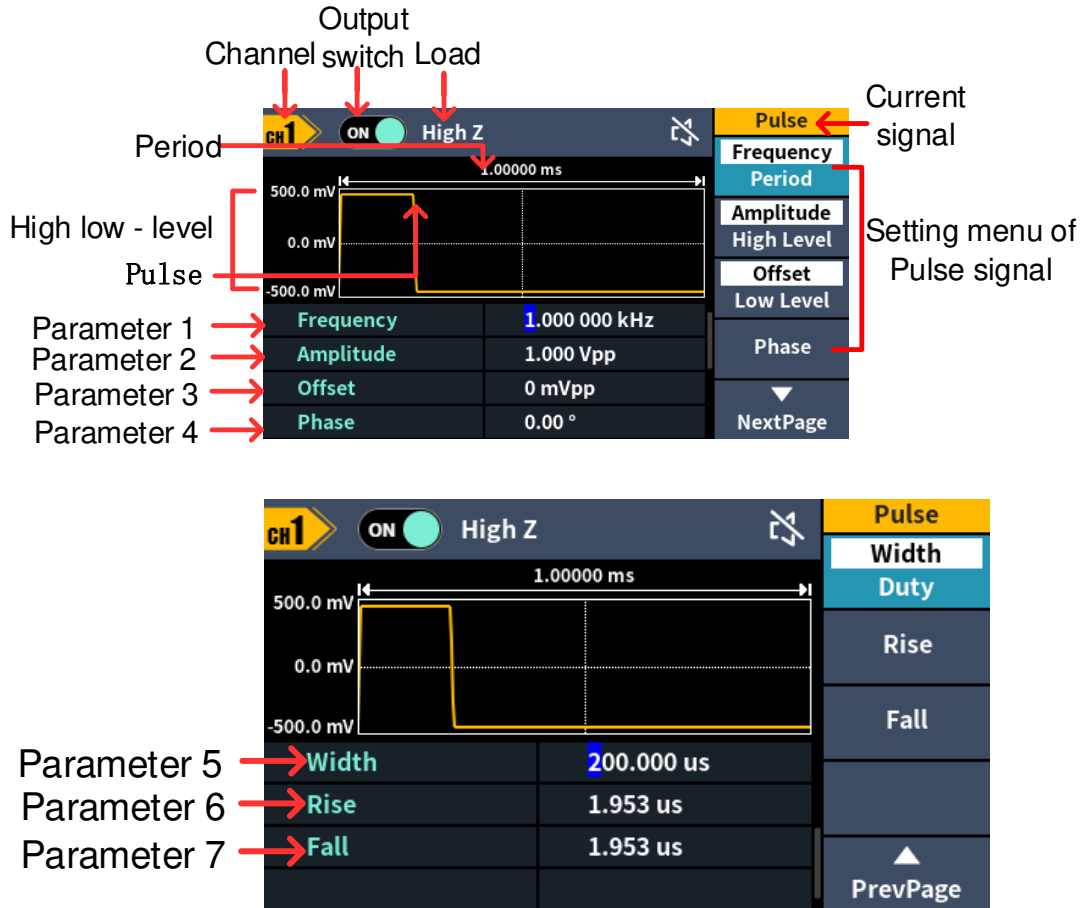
Output
Channel switch Load

CH1 ON High Z

Pulse
Current signal

Period

1.00000 ms

Frequency
Period

500.0 mV

High low - level

Amplitude
High Level

Setting menu of Pulse signal

0.0 mV

Pulse

-500.0 mV

Offset
Low Level

Parameter 1 Frequency 1.000 000 kHz

Parameter 2 Amplitude 1.000 Vpp

Phase

Parameter 3 Offset 0 mVpp

Parameter 4 Phase 0.00 °

NextPage

CH1 ON High Z

Pulse

Width
Duty

1.00000 ms

500.0 mV

Rise

0.0 mV

Fall

-500.0 mV

Parameter 5 Width 200.000 us

Parameter 6 Rise 1.953 us

Parameter 7 Fall 1.953 us

PrevPage